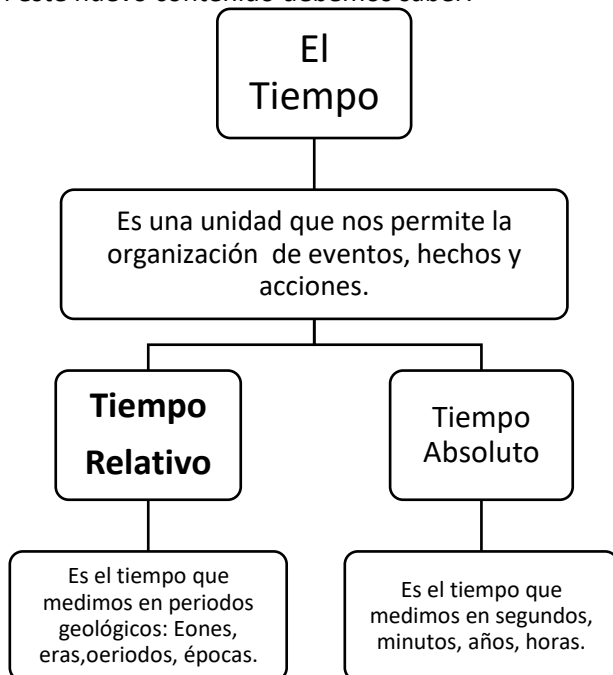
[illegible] este nuevo contenido debemos saber:

El Tiempo

Es una unidad que nos permite la organización de eventos, hechos y acciones.

**Tiempo Relativo**

Es el tiempo que medimos en periodos geológicos: Eones, eras,oeriodos, épocas.

Tiempo Absoluto

Es el tiempo que medimos en segundos, minutos, años, horas.